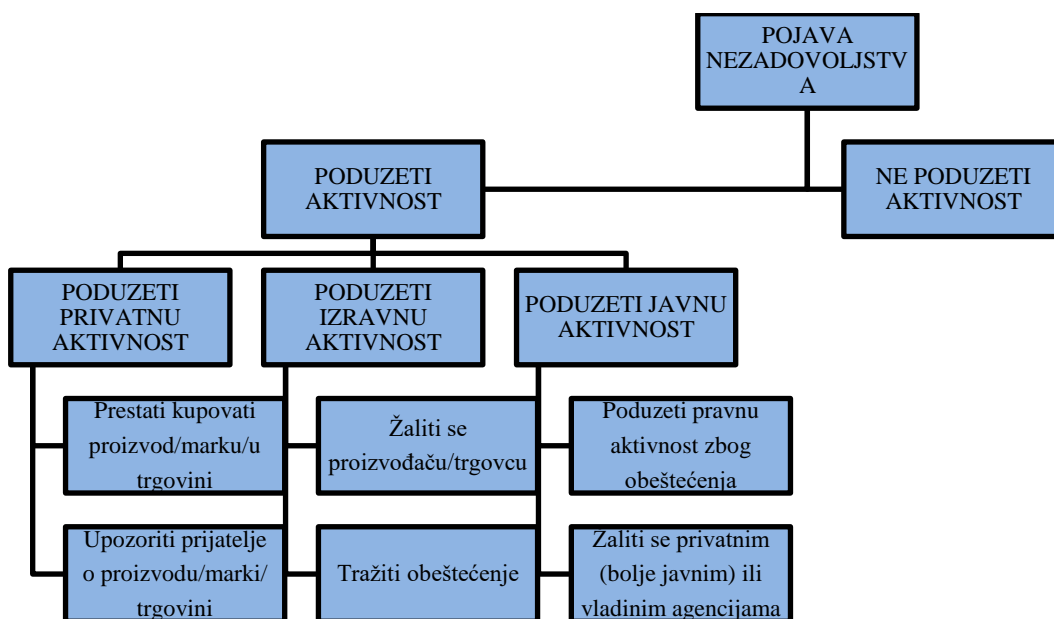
POJAVA NEZADOVOLJSTVA

PODUZETI AKTIVNOST

NE PODUZETI AKTIVNOST

PODUZETI PRIVATNU AKTIVNOST

PODUZETI IZRAVNU AKTIVNOST

PODUZETI JAVNU AKTIVNOST

Prestati kupovati proizvod/marku/u trgovini

Žaliti se proizvođaču/trgovcu

Poduzeti pravnu aktivnost zbog obeštećenja

Upozoriti prijatelje o proizvodu/marki/ trgovini

Tražiti obeštećenje

Zaliti se privatnim (bolje javnim) ili vladinim agencijama